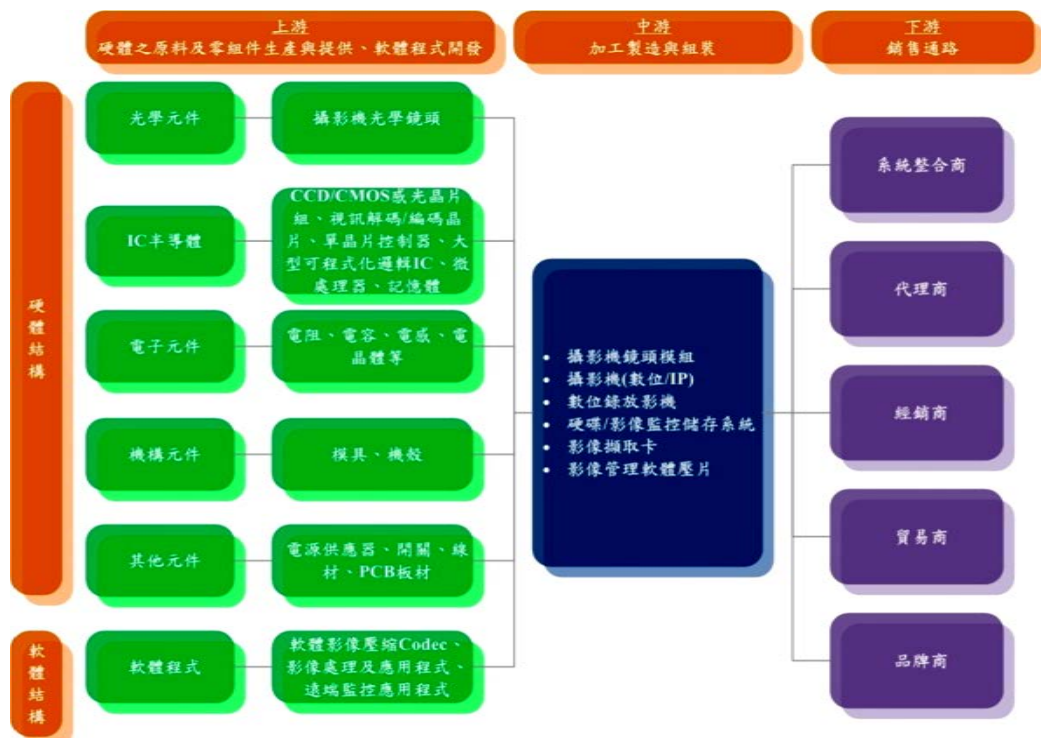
上游
硬體之原料及零組件生產與提供、軟體程式開發

中游
加工製造與組裝

下游
銷售通路

硬體結構

光學元件

攝影機光學鏡頭

IC半導體

CCD/CMOS感光晶片組、視訊解碼/編碼晶片、單晶片控制器、大型可程式化邏輯IC、微處理器、記憶體

電子元件

電阻、電容、電感、電晶體等

機構元件

模具、機殼

其他元件

電源供應器、開關、線材、PCB板材

軟體結構

軟體程式

軟體影像壓縮Codec、影像處理及應用程式、遠端監控應用程式

• 攝影機鏡頭模組
• 攝影機(數位/IP)
• 數位錄放影機
• 硬碟/影像監控儲存系統
• 影像擷取卡
• 影像管理軟體壓片

系統整合商

代理商

經銷商

貿易商

品牌商